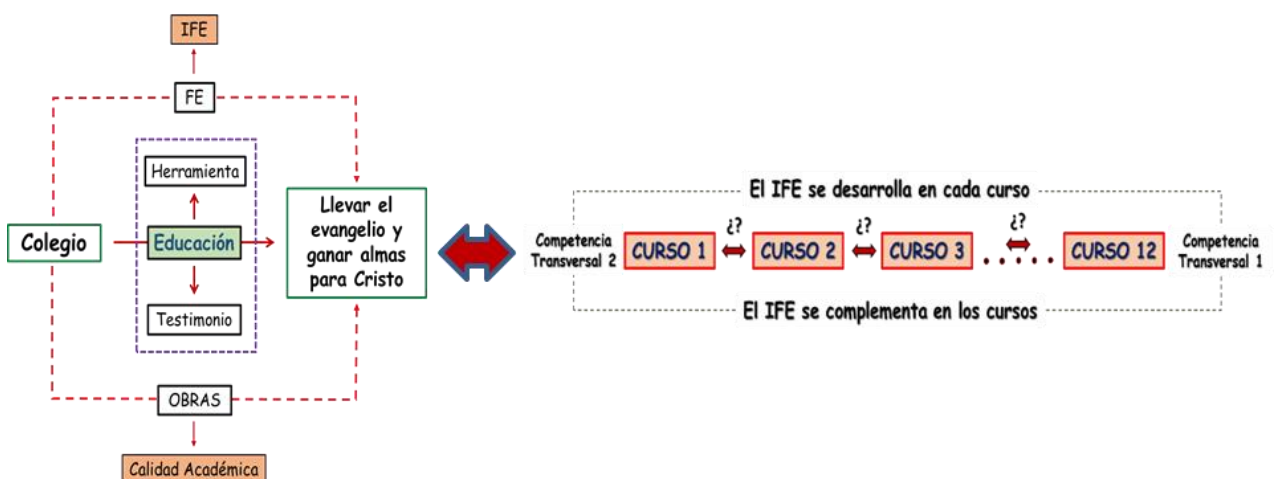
IFE

FE

Herramienta

Colegio

Educación

Testimonio

Llevar el evangelio y ganar almas para Cristo

OBRAS

Calidad Académica

El IFE se desarrolla en cada curso

Competencia Transversal 2

CURSO 1

¿?

CURSO 2

¿?

CURSO 3

. . . . .

¿?

CURSO 12

Competencia Transversal 1

El IFE se complementa en los cursos